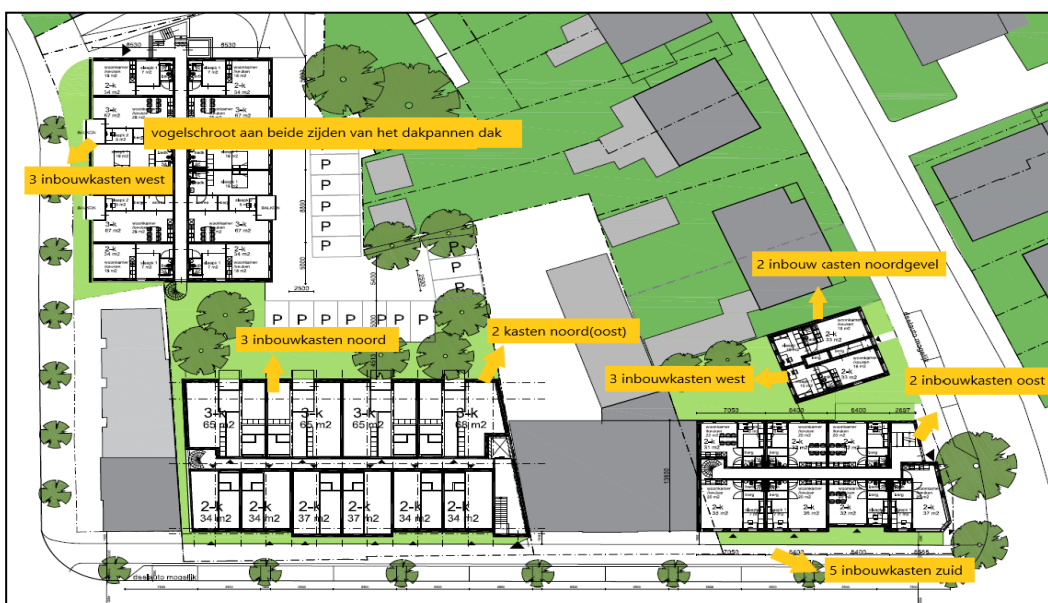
8530
8530
2-k
54 m2
3-k
67 m2
vogelschroot aan beide zijden van het dakpannen dak
3 inbouwkasten west
3-k
67 m2
3-k
67 m2
2-k
54 m2
2-k
54 m2
P
P
P
P
P
P
P
P
P
P
P
P
P
P
P
P
2 inbouw casten noordgevel
3 inbouwkasten noord
2 kasten noord(oost)
3-k
3-k
65 m2
65 m2
3-k
65 m2
3-k
65 m2
3 inbouwkasten west
2 inbouwkasten oost
2-k
33 m2
2-k
33 m2
7053
6400
6400
2697
2-k
34 m2
2-k
34 m2
2-k
37 m2
2-k
37 m2
2-k
34 m2
2-k
34 m2
2-k
36 m2
2-k
36 m2
2-k
32 m2
2-k
37 m2
5 inbouwkasten zuid